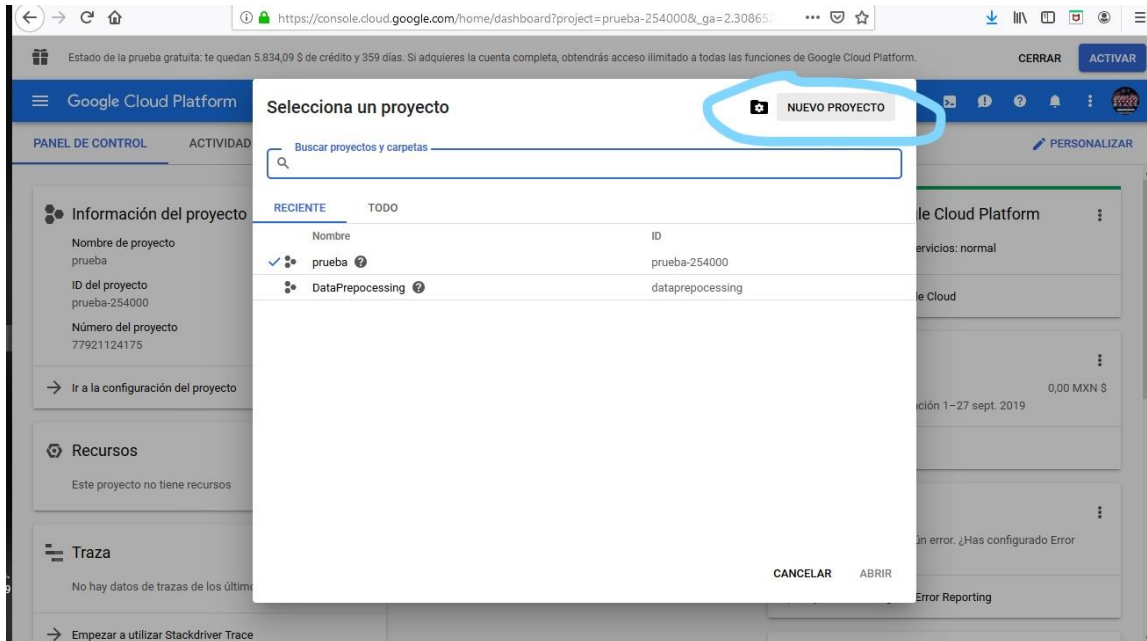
https://console.cloud.google.com/home/dashboard?project=prueba-254000&_ga=2.30865

Estado de la prueba gratuita: te quedan 5.834,09 $ de crédito y 359 días. Si adquieres la cuenta completa, obtendrás acceso ilimitado a todas las funciones de Google Cloud Platform.

CERRAR

ACTIVAR

Google Cloud Platform

PANEL DE CONTROL

ACTIVIDAD

PERSONALIZAR

Información del proyecto

Nombre de proyecto
prueba

ID del proyecto
prueba-254000

Número del proyecto
77921124175

Ir a la configuración del proyecto

Recursos

Este proyecto no tiene recursos

Traza

No hay datos de trazas de los últim

Empezar a utilizar Stackdriver Trace

le Cloud Platform

ervicios: normal

le Cloud

0,00 MXN $

ción 1–27 sept. 2019

ún error. ¿Has configurado Error

Error Reporting

Selecciona un proyecto

NUEVO PROYECTO

Buscar proyectos y carpetas

RECIENTE

TODO

| Nombre | ID |
|---|---|
| prueba | prueba-254000 |
| DataPrepocessing | dataprepocessing |

CANCELAR

ABRIR